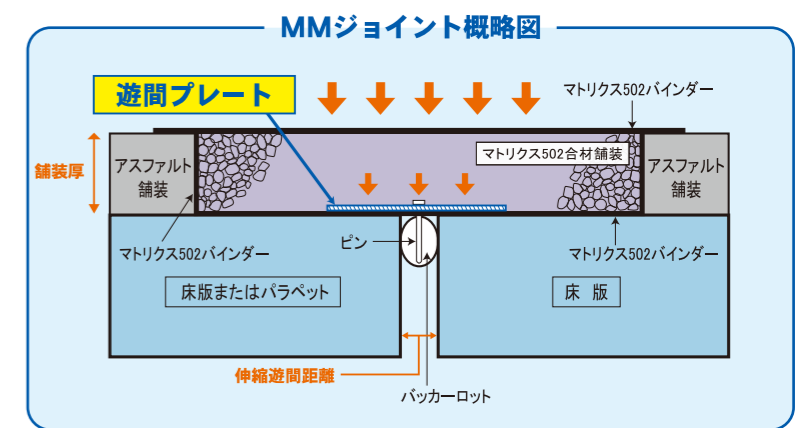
MMジョイント概略図

遊間プレート

マトリクス502バインダー

舗装厚

アスファルト舗装

マトリクス502合材舗装

アスファルト舗装

マトリクス502バインダー

ピン

マトリクス502バインダー

床版またはパラペット

床 版

伸縮遊間距離

バッカーロット